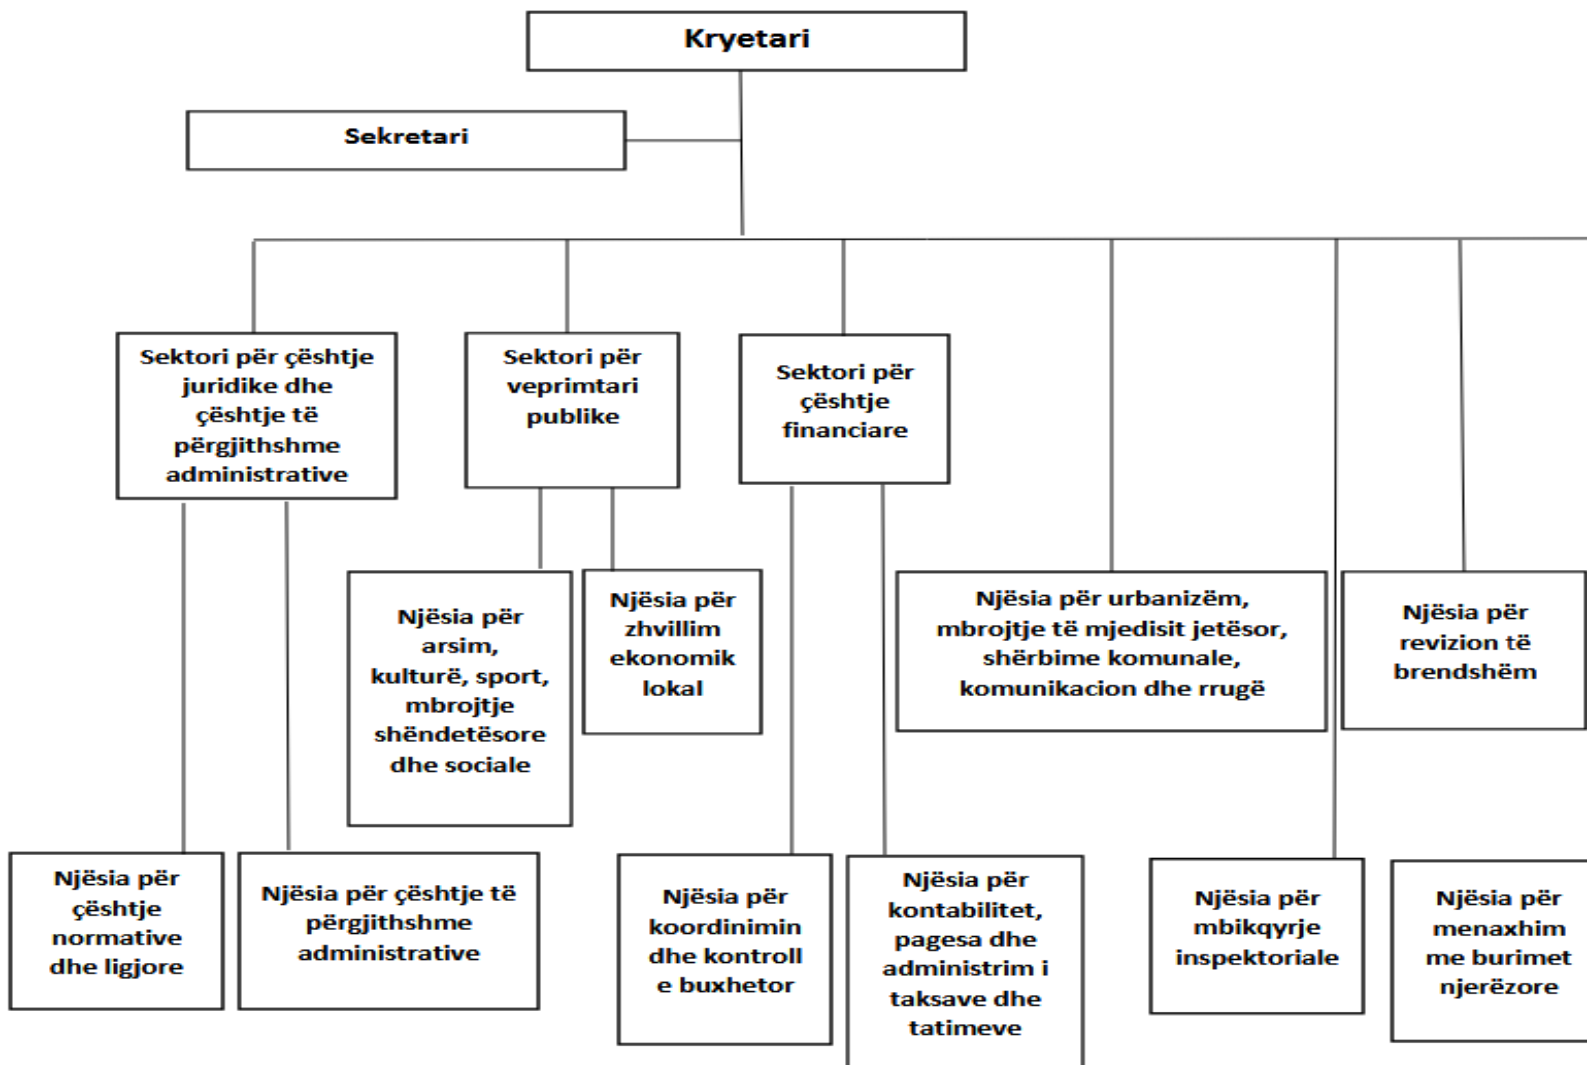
Kryetari

Sekretari

Sektori për çështje juridike dhe çështje të përgjithshme administrative

Sektori për veprimtari publike

Sektori për çështje financiare

Njësia për arsim, kulturë, sport, mbrojtje shëndetësore dhe sociale

Njësia për zhvillim ekonomik lokal

Njësia për urbanizëm, mbrojtje të mjedisit jetësor, shërbime komunale, komunikacion dhe rrugë

Njësia për revizion të brendshëm

Njësia për çështje normative dhe ligjore

Njësia për çështje të përgjithshme administrative

Njësia për koordinimin dhe kontroll e buxhetor

Njësia për kontabilitet, pagesa dhe administrim i taksave dhe tatimeve

Njësia për mbikqyrje inspektoriale

Njësia për menaxhim me burimet njerëzore